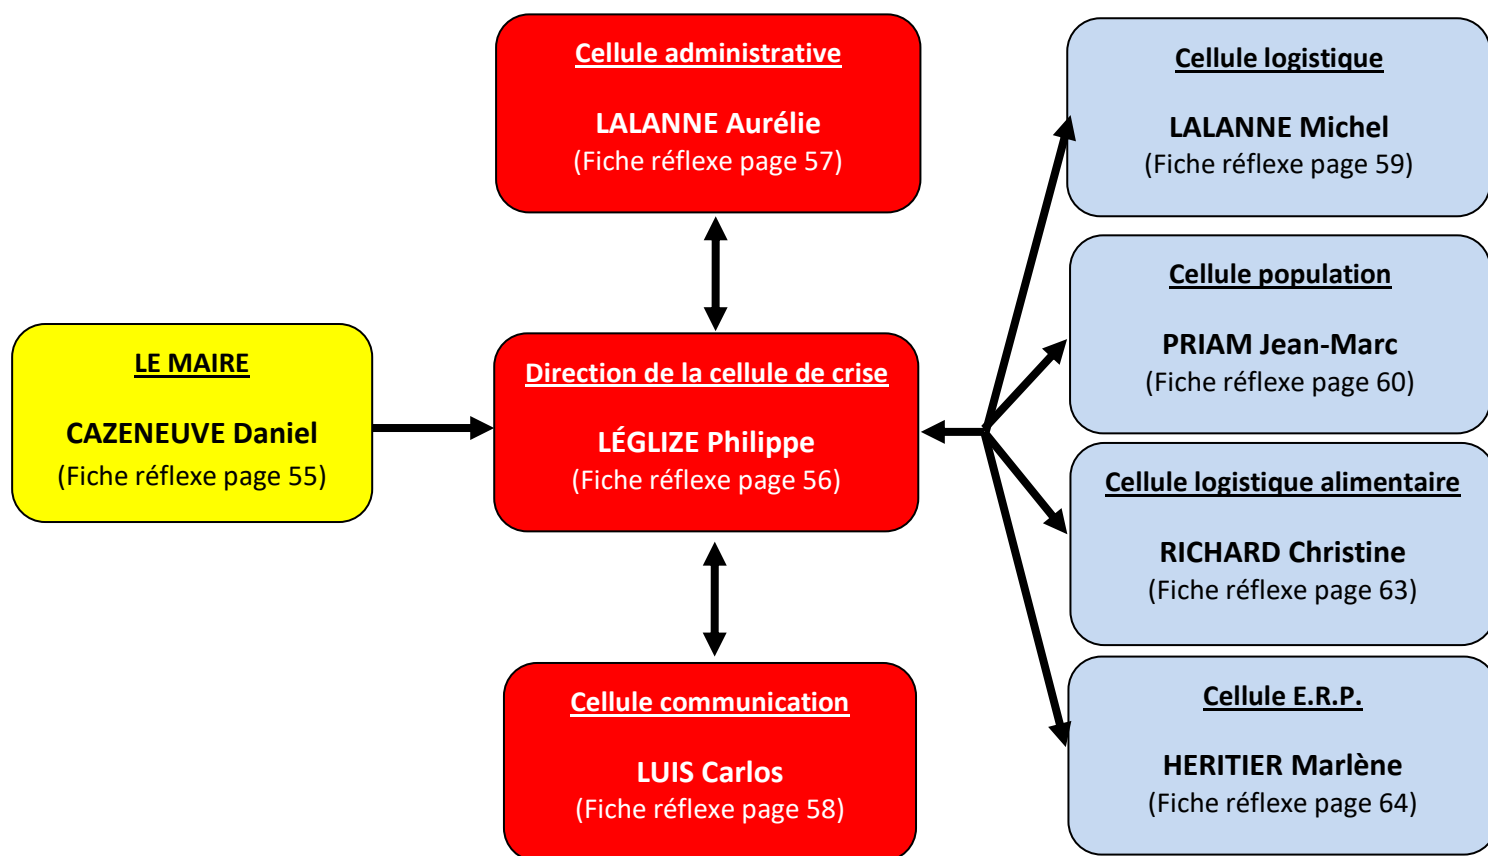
LE MAIRE

CAZENEUVE Daniel
(Fiche réflexe page 55)

Cellule administrative

LALANNE Aurélie
(Fiche réflexe page 57)

Direction de la cellule de crise

LÉGLIZE Philippe
(Fiche réflexe page 56)

Cellule communication

LUIS Carlos
(Fiche réflexe page 58)

Cellule logistique

LALANNE Michel
(Fiche réflexe page 59)

Cellule population

PRIAM Jean-Marc
(Fiche réflexe page 60)

Cellule logistique alimentaire

RICHARD Christine
(Fiche réflexe page 63)

Cellule E.R.P.

HERITIER Marlène
(Fiche réflexe page 64)